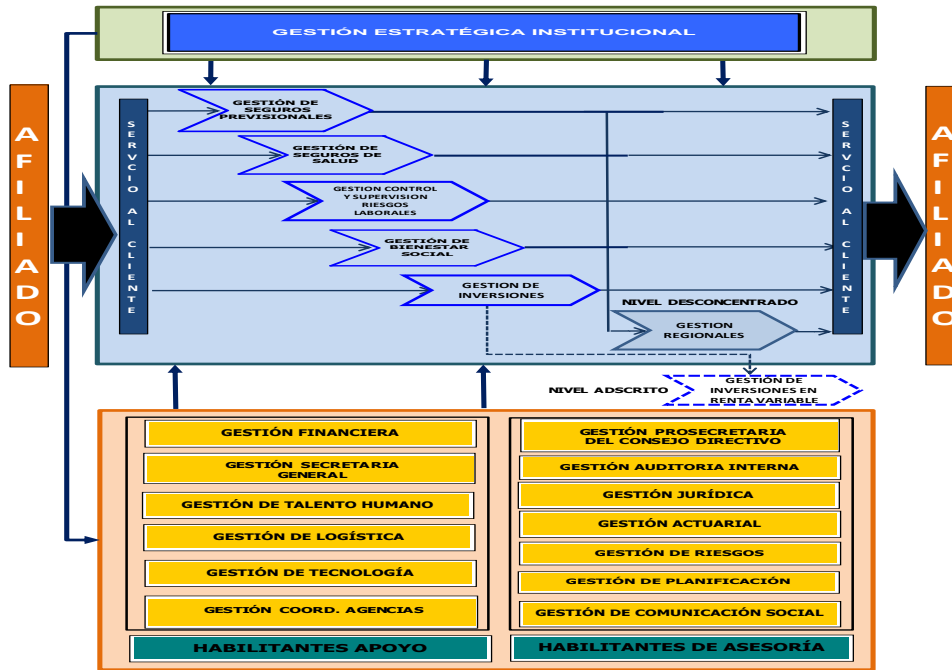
GESTIÓN ESTRATÉGICA INSTITUCIONAL

AFILIADO

SERVICIO AL CLIENTE

GESTIÓN DE SEGUROS PREVISIONALES

GESTIÓN DE SEGUROS DE SALUD

GESTION CONTROL Y SUPERVISION RIESGOS LABORALES

GESTIÓN DE BIENESTAR SOCIAL

GESTION DE INVERSIONES

NIVEL DESCONCENTRADO

GESTION REGIONALES

SERVICIO AL CLIENTE

AFILIADO

NIVEL ADSCRITO

GESTIÓN DE INVERSIONES EN RENTA VARIABLE

GESTIÓN FINANCIERA

GESTIÓN SECRETARIA GENERAL

GESTIÓN DE TALENTO HUMANO

GESTIÓN DE LOGÍSTICA

GESTIÓN DE TECNOLOGÍA

GESTIÓN COORD. AGENCIAS

HABILITANTES APOYO

GESTIÓN PROSECRETARIA DEL CONSEJO DIRECTIVO

GESTIÓN AUDITORIA INTERNA

GESTIÓN JURÍDICA

GESTIÓN ACTUARIAL

GESTIÓN DE RIESGOS

GESTIÓN DE PLANIFICACIÓN

GESTIÓN DE COMUNICACIÓN SOCIAL

HABILITANTES DE ASESORÍA